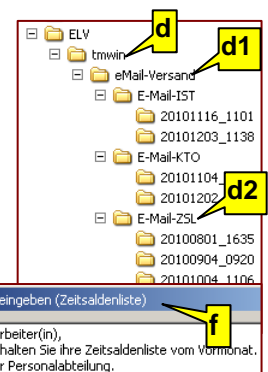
ELV
d
tmwin
d1
eMail-Versand
E-Mail-IST
20101116_1101
20101203_1138
E-Mail-KTO
20101104_
20101202_
d2
E-Mail-ZSL
20100801_1635
20100904_0920
20101004_1106
eingeben (Zeitsaldenliste)
f
rbeiter(in),
halten Sie ihre Zeitsaldenliste vom Vormonat.
r Personalabteilung.